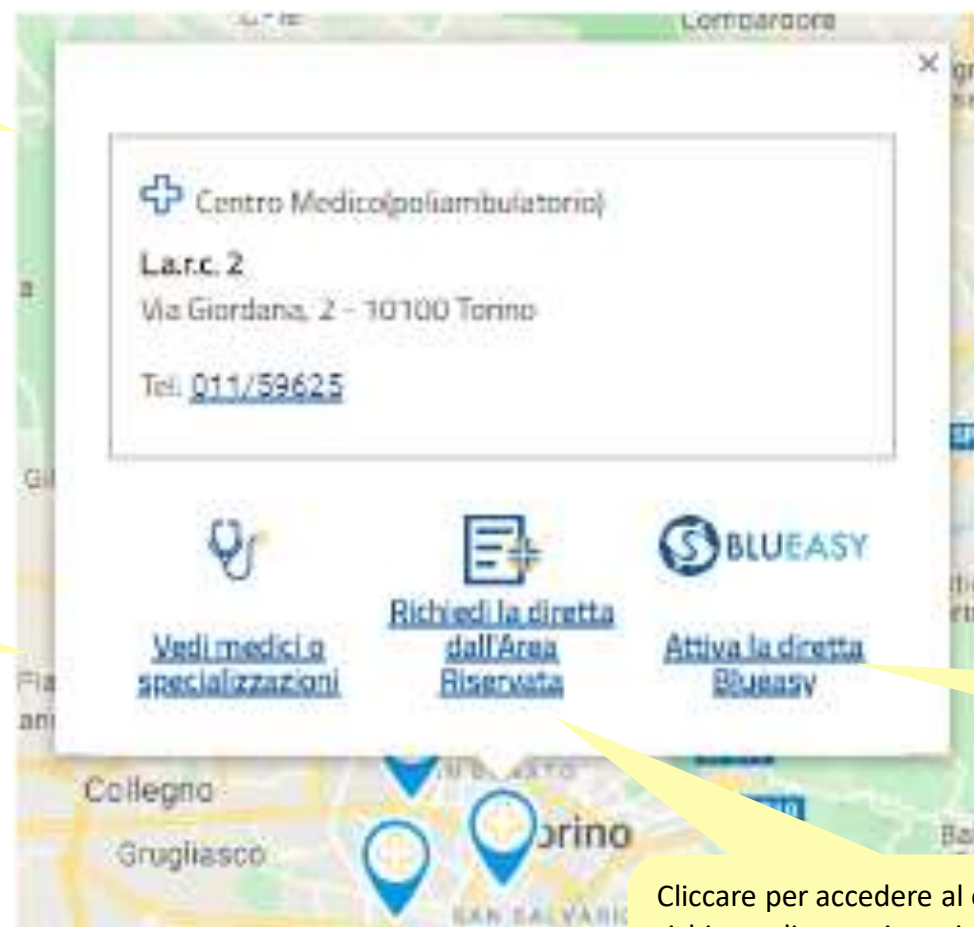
Lombardore

×

Centro Medico(poliambulatorio)

L.a.r.c. 2
Via Giordana, 2 - 10100 Torino

Tel: 011/59625

BLUEASY

Vedi medici o specializzazioni

Richiedi la diretta dall'Area Riservata

Attiva la diretta Blueasy

Collegno

Grugliasco

Torino

SAN SALVARIO

Cliccare per accedere al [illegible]